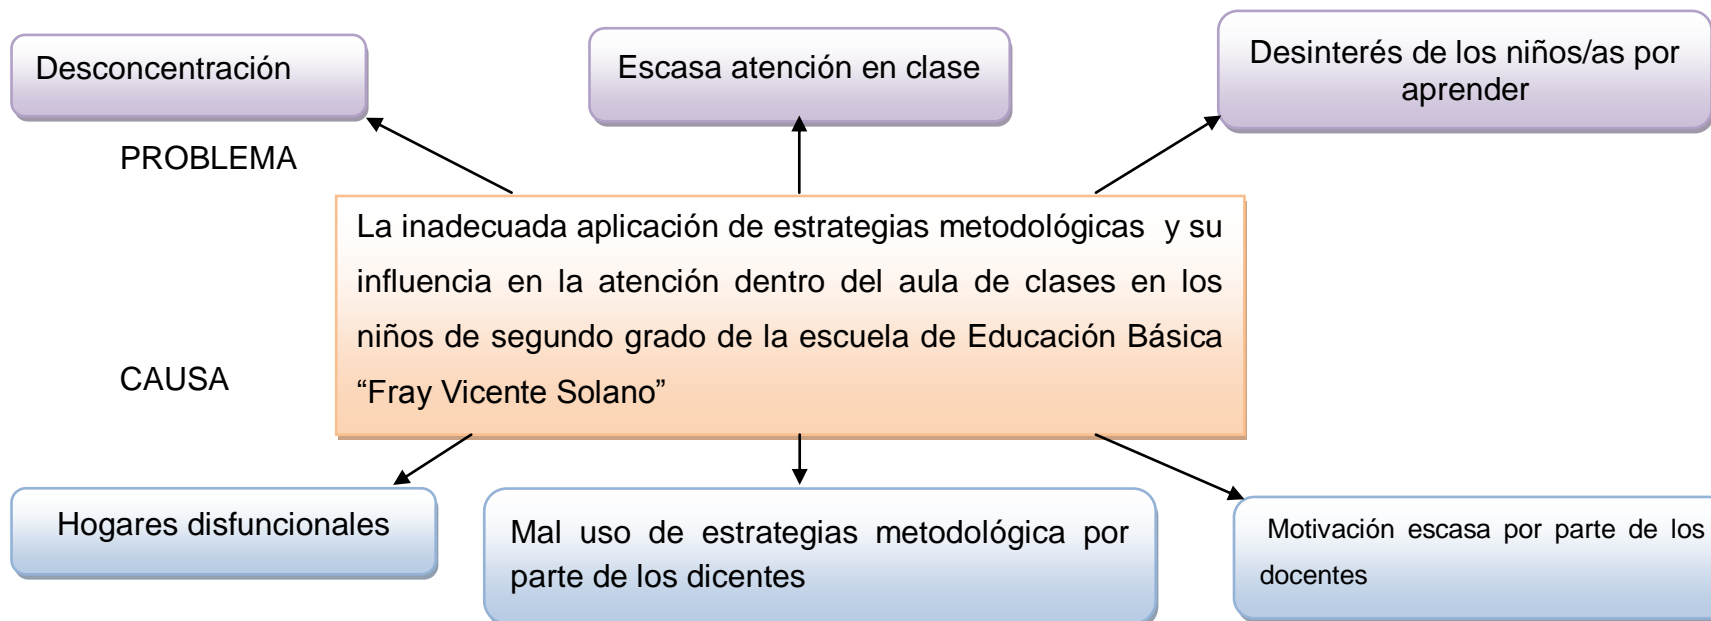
Desconcentración

Escasa atención en clase

Desinterés de los niños/as por aprender

PROBLEMA

La inadecuada aplicación de estrategias metodológicas y su influencia en la atención dentro del aula de clases en los niños de segundo grado de la escuela de Educación Básica "Fray Vicente Solano"

CAUSA

Hogares disfuncionales

Mal uso de estrategias metodológica por parte de los dicentes

Motivación escasa por parte de los docentes